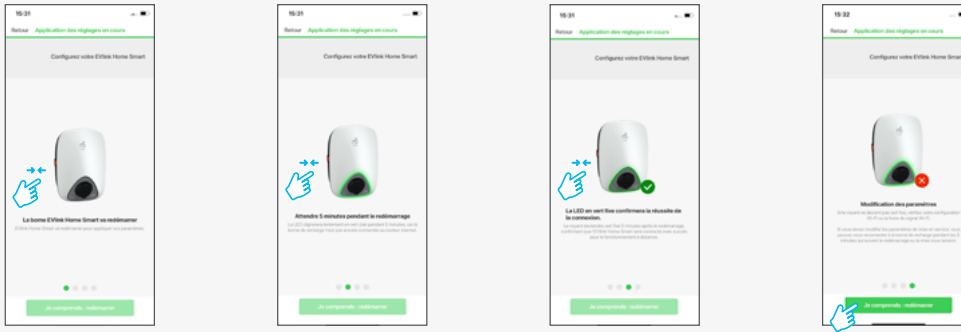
15:31

Retour Application des réglages en cours

Configurez votre EVlink Home Smart

La borne EVlink Home Smart va redémarrer

EVlink Home Smart va redémarrer pour appliquer vos paramètres

Je comprends : redémarrer

15:31

Retour Application des réglages en cours

Configurez votre EVlink Home Smart

Attendre 5 minutes pendant le redémarrage

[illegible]

Je comprends : redémarrer

15:31

Retour Application des réglages en cours

Configurez votre EVlink Home Smart

La LED en vert fixe confirmera la réussite de la connexion.

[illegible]

Je comprends : redémarrer

15:32

Retour Application des réglages en cours

Configurez votre EVlink Home Smart

Modification des paramètres

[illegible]

Je comprends : redémarrer